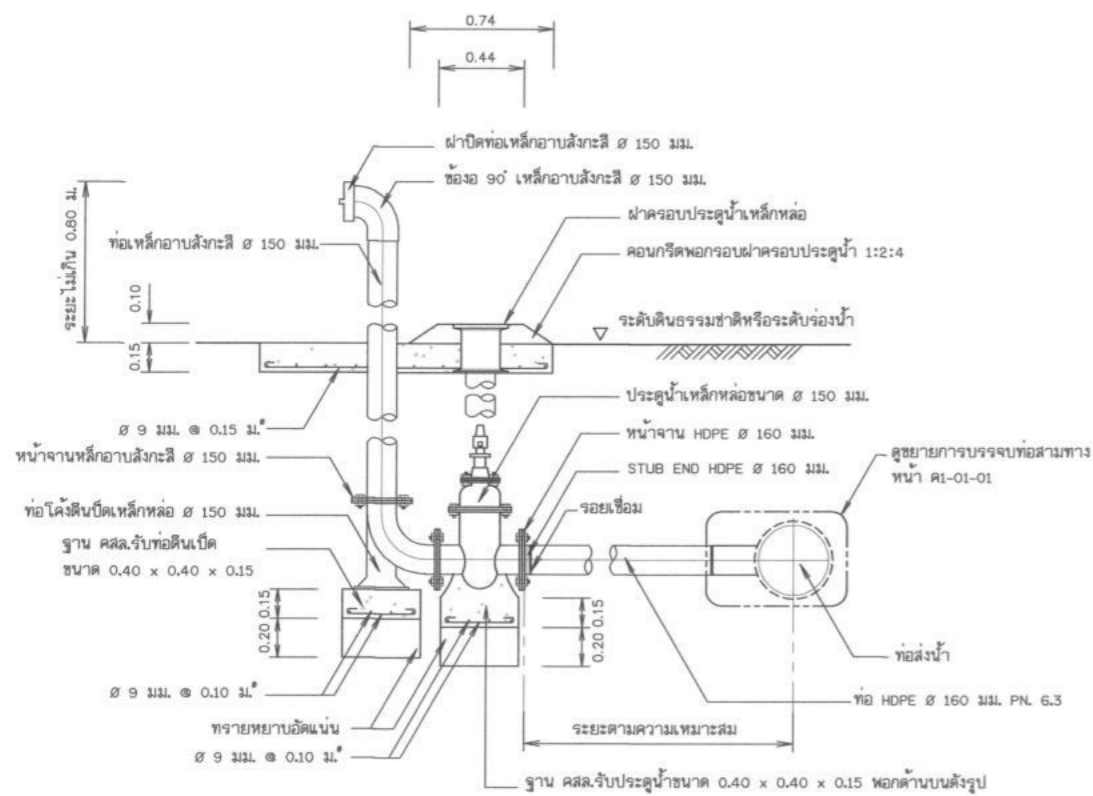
0.74

0.44

ฝาปิดท่อเหล็กอาบสังกะสี ø 150 มม.

ข้องอ 90° เหล็กอาบสังกะสี ø 150 มม.

ระยะไม่เกิน 0.80 ม.

ท่อเหล็กอาบสังกะสี ø 150 มม.

ฝาครอบประตูน้ำเหล็กหล่อ

คอนกรีตพอกรอบฝาครอบประตูน้ำ 1:2:4

0.10

0.15

ระดับดินธรรมชาติหรือระดับร่องน้ำ

ø 9 มม. @ 0.15 ม.#

ประตูน้ำเหล็กหล่อขนาด ø 150 มม.

หน้าจาน HDPE ø 160 มม.

หน้าจานหล็กอาบสังกะสี ø 150 มม.

STUB END HDPE ø 160 มม.

ดูขยายการบรรจบท่อสามทาง หน้า ค1-01-01

ท่อโค้งตีนเป็ดเหล็กหล่อ ø 150 มม.

รอยเชื่อม

ฐาน คสล.รับท่อตีนเป็ด ขนาด 0.40 x 0.40 x 0.15

0.20 0.15

0.20 0.15

ท่อส่งน้ำ

ø 9 มม. @ 0.10 ม.#

ท่อ HDPE ø 160 มม. PN. 6.3

ทรายหยาบอัดแน่น

ระยะตามความเหมาะสม

ø 9 มม. @ 0.10 ม.#

ฐาน คสล.รับประตูน้ำขนาด 0.40 x 0.40 x 0.15 พอกด้านบนดังรูป